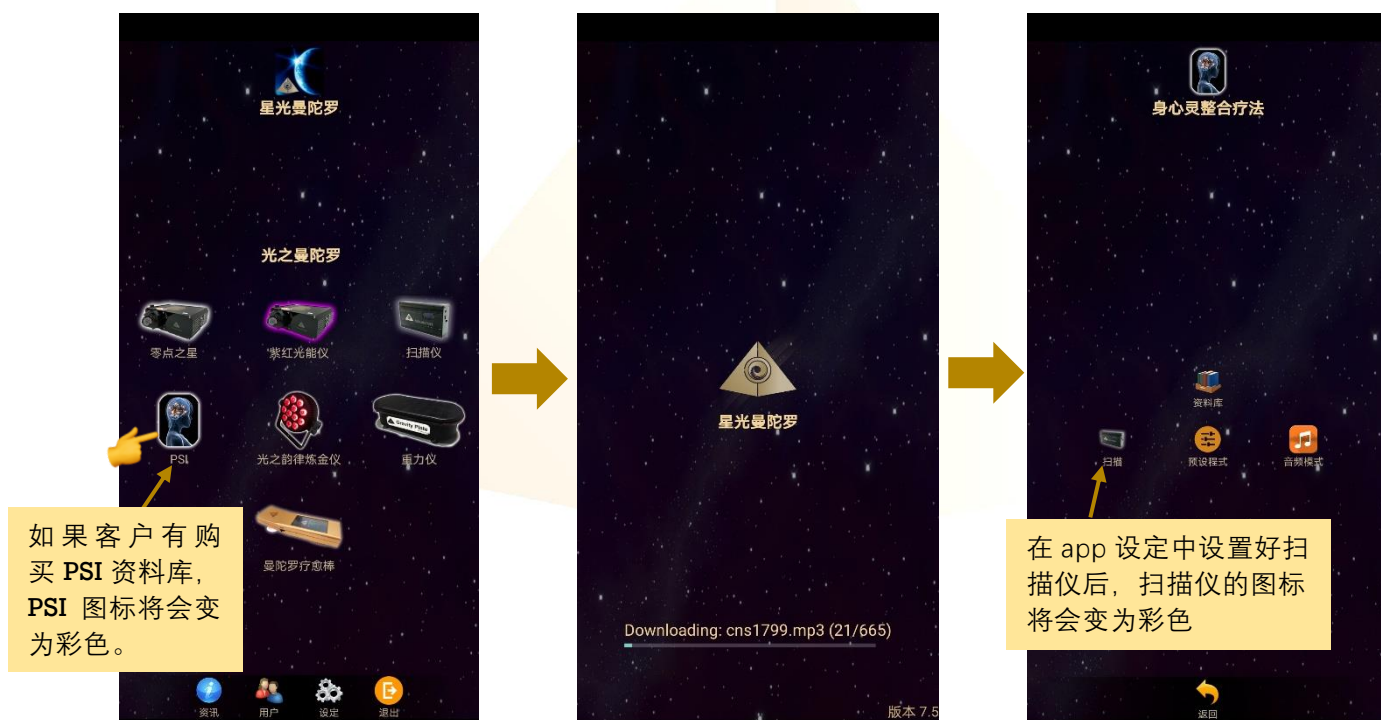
星光曼陀罗

光之曼陀罗

零点之星

紫红光能仪

扫描仪

PSI

光之韵律炼金仪

重力仪

Gravity Plate

曼陀罗疗愈棒

如果客户有购买 PSI 资料库，PSI 图标将会变为彩色。

资讯

用户

设定

退出

星光曼陀罗

Downloading: cns1799.mp3 (21/665)

版本 7.5

身心灵整合疗法

资料库

扫描

预设程式

音频模式

在 app 设定中设置好扫描仪后，扫描仪的图标将会变为彩色

返回